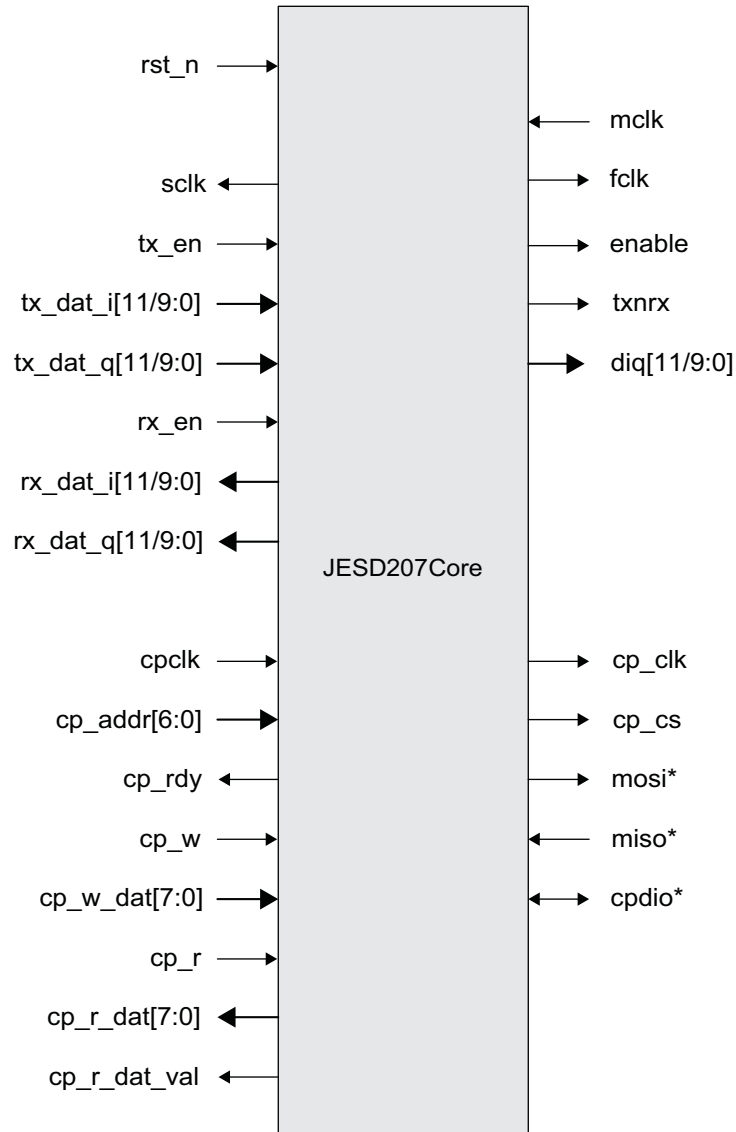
rst_n
mclk
sclk
fclk
tx_en
enable
tx_dat_i[11/9:0]
txnrx
tx_dat_q[11/9:0]
diq[11/9:0]
rx_en
rx_dat_i[11/9:0]
rx_dat_q[11/9:0]
JESD207Core
cpclk
cp_clk
cp_addr[6:0]
cp_cs
cp_rdy
mosi*
cp_w
miso*
cp_w_dat[7:0]
cpdio*
cp_r
cp_r_dat[7:0]
cp_r_dat_val